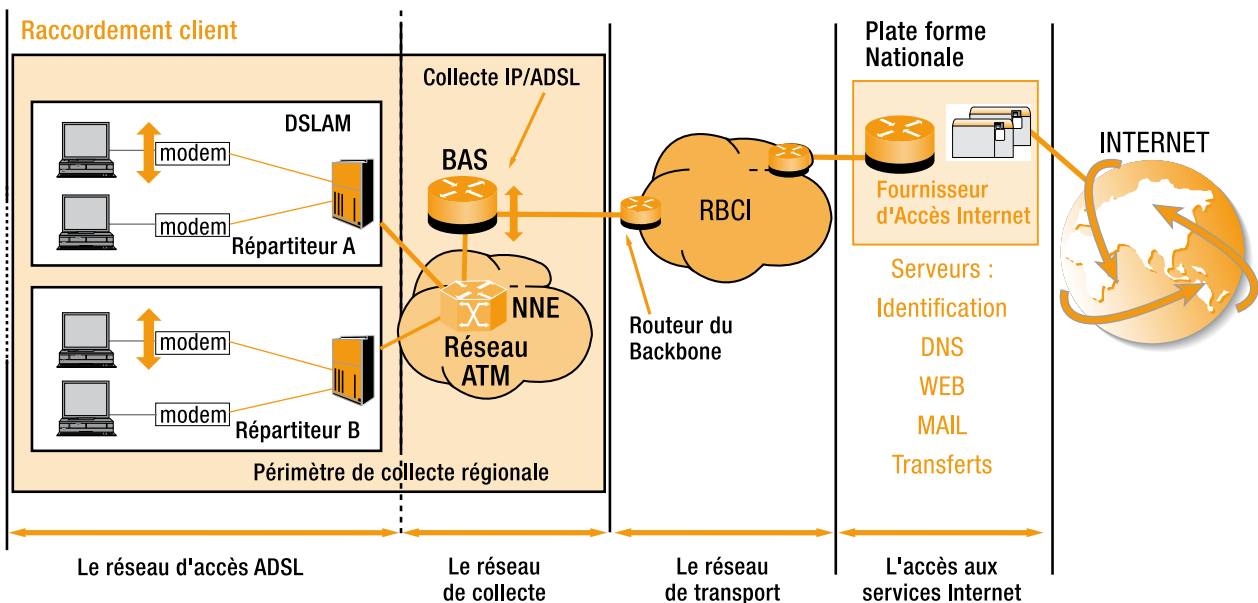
Raccordement client

Collecte IP/ADSL

Plate forme Nationale

DSLAM

modem

modem

Répartiteur A

BAS

RBCI

Fournisseur d'Accès Internet

INTERNET

NNE

Réseau ATM

Routeur du Backbone

Serveurs :

Identification

DNS

WEB

MAIL

Transferts

modem

modem

Répartiteur B

Périmètre de collecte régionale

Le réseau d'accès ADSL

Le réseau de collecte

Le réseau de transport

L'accès aux services Internet